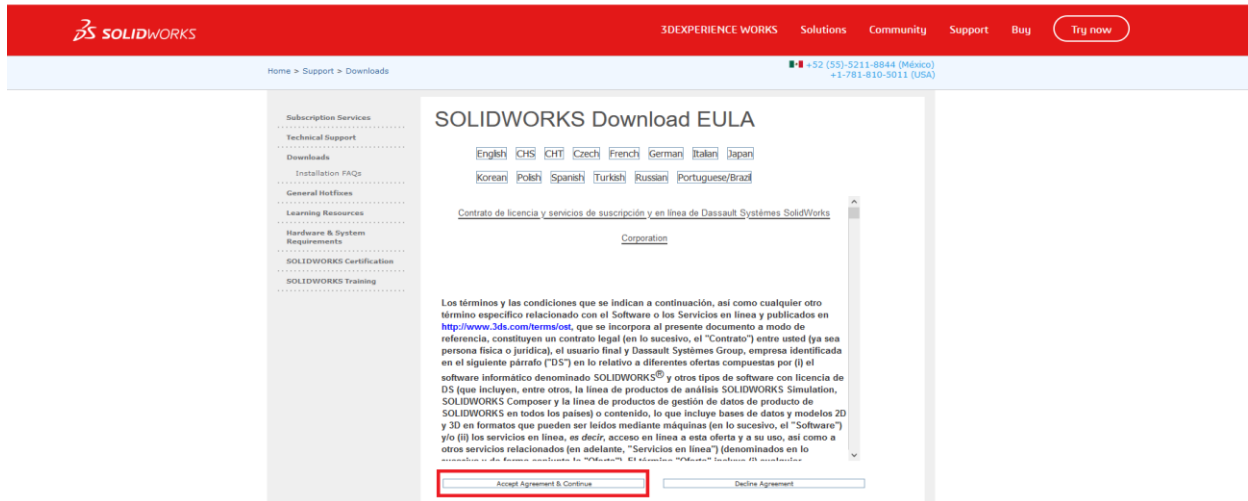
SOLIDWORKS

3DEXPERIENCE WORKS Solutions Community Support Buy Try now

Home > Support > Downloads

+52 (55)-5211-8844 (México)
+1-781-810-5011 (USA)

Subscription Services
Technical Support
Downloads
Installation FAQs
General Hotfixes
Learning Resources
Hardware & System Requirements
SOLIDWORKS Certification
SOLIDWORKS Training

SOLIDWORKS Download EULA

English CHS CHT Czech French German Italian Japan
Korean Polish Spanish Turkish Russian Portuguese/Brazil

Contrato de licencia y servicios de suscripción y en línea de Dassault Systèmes SolidWorks Corporation

Los términos y las condiciones que se indican a continuación, así como cualquier otro término específico relacionado con el Software o los Servicios en línea y publicados en http://www.3ds.com/terms/ost, que se incorpora al presente documento a modo de referencia, constituyen un contrato legal (en lo sucesivo, el "Contrato") entre usted (ya sea persona física o jurídica), el usuario final y Dassault Systèmes Group, empresa identificada en el siguiente párrafo ("DS") en lo relativo a diferentes ofertas compuestas por (i) el software informático denominado SOLIDWORKS® y otros tipos de software con licencia de DS (que incluyen, entre otros, la línea de productos de análisis SOLIDWORKS Simulation, SOLIDWORKS Composer y la línea de productos de gestión de datos de producto de SOLIDWORKS en todos los países) o contenido, lo que incluye bases de datos y modelos 2D y 3D en formatos que pueden ser leídos mediante máquinas (en lo sucesivo, el "Software") y/o (ii) los servicios en línea, es decir, acceso en línea a esta oferta y a su uso, así como a otros servicios relacionados (en adelante, "Servicios en línea") (denominados en lo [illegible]

Accept Agreement & Continue
Decline Agreement